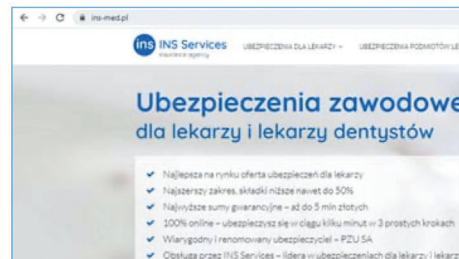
ins-med.pl

ins INS Services
insurance agency

UBEZPIECZENIA DLA LEKARZY ⌄ UBEZPIECZENIA PODMIOTÓW LE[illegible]

Ubezpieczenia zawodowe
dla lekarzy i lekarzy dentystów

✔ Najlepsza na rynku oferta ubezpieczeń dla lekarzy
✔ Najszerszy zakres, składki niższe nawet do 50%
✔ Najwyższe sumy gwarancyjne – aż do 5 mln złotych
✔ 100% online – ubezpieczysz się w ciągu kilku minut w 3 prostych krokach
✔ Wiarygodny i renomowany ubezpieczyciel – PZU SA
✔ Obsługa przez INS Services – lidera w ubezpieczeniach dla lekarzy i lekarz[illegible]